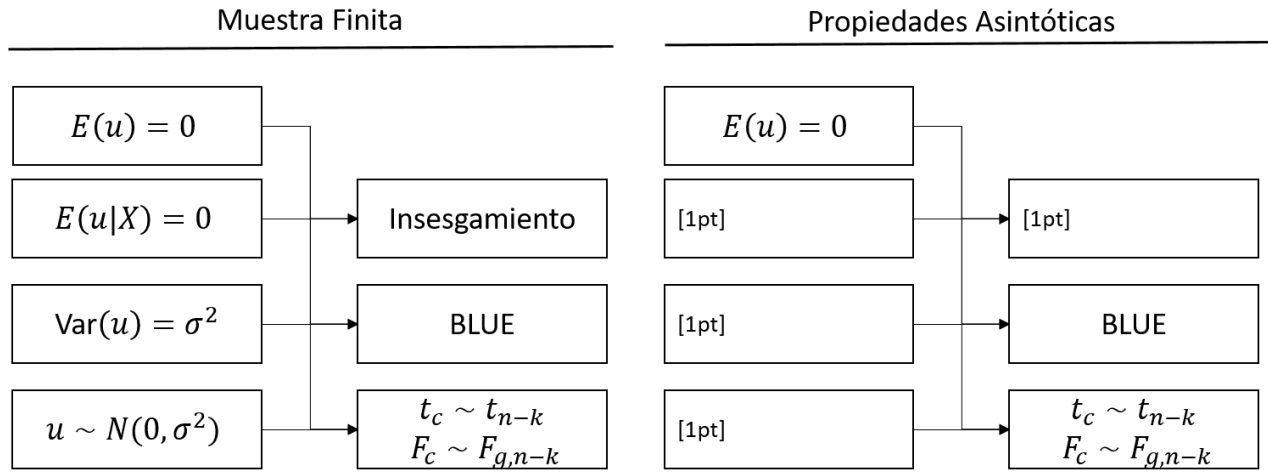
Muestra Finita

$E(u) = 0$

$E(u|X) = 0$

$\text{Var}(u) = \sigma^2$

$u \sim N(0, \sigma^2)$

Insesgamiento

BLUE

$t_c \sim t_{n-k}$
$F_c \sim F_{g,n-k}$

Propiedades Asintóticas

$E(u) = 0$

[1pt]

[1pt]

[1pt]

[1pt]

BLUE

$t_c \sim t_{n-k}$
$F_c \sim F_{g,n-k}$